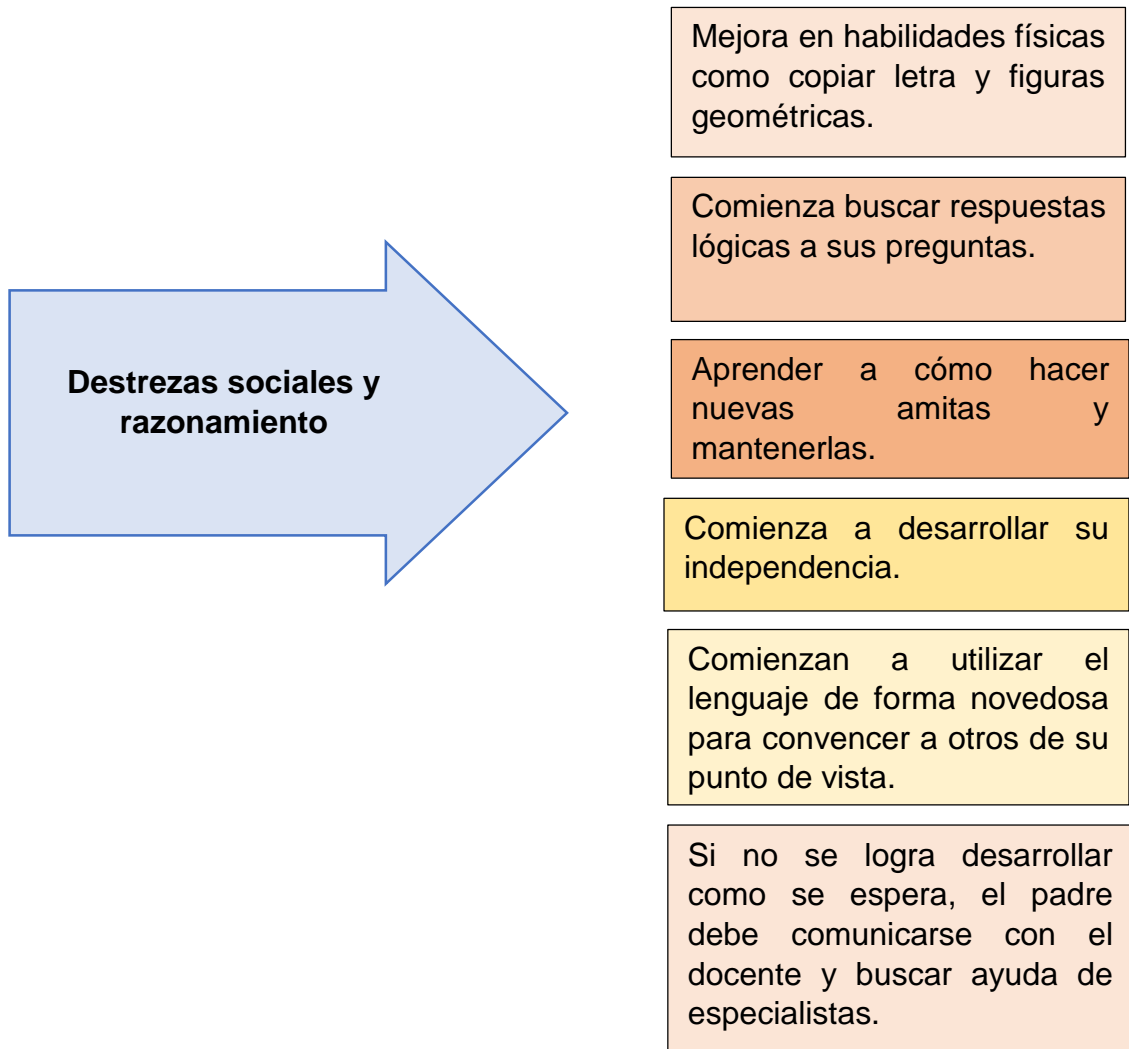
Destrezas sociales y razonamiento

Mejora en habilidades físicas como copiar letra y figuras geométricas.

Comienza buscar respuestas lógicas a sus preguntas.

Aprender a cómo hacer nuevas amitas y mantenerlas.

Comienza a desarrollar su independencia.

Comienzan a utilizar el lenguaje de forma novedosa para convencer a otros de su punto de vista.

Si no se logra desarrollar como se espera, el padre debe comunicarse con el docente y buscar ayuda de especialistas.